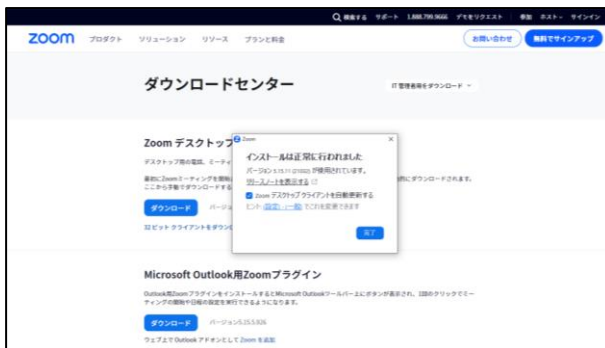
検索する サポート 1.888.799.9666 デモをリクエスト 参加 ホスト サインイン

zoom プロダクト ソリューション リソース プランと料金 お問い合わせ 無料でサインアップ

ダウンロードセンター

IT 管理者用をダウンロード

Zoom デスクトップ

デスクトップ用の電話、ミーティ

最初にZoomミーティングを開始 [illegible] 的にダウンロードされます。ここから手動でダウンロードする

ダウンロード バージョン

32 ビット クライアントをダウン

Zoom

インストールは正常に行われました

バージョン 5.15.11 (21022) が使用されています。

リリースノートを表示する

Zoom デスクトップ クライアントを自動更新する

ヒント: [設定] - [一般] でこれを変更できます

完了

Microsoft Outlook用Zoomプラグイン

Outlook用Zoomプラグインをインストールすると Microsoft Outlook ツールバー上にボタンが表示され、1回のクリックでミーティングの開始や日程の設定を実行できるようになります。

ダウンロード バージョン5.25.5.826

ウェブ上で Outlook アドオンとして Zoom を追加